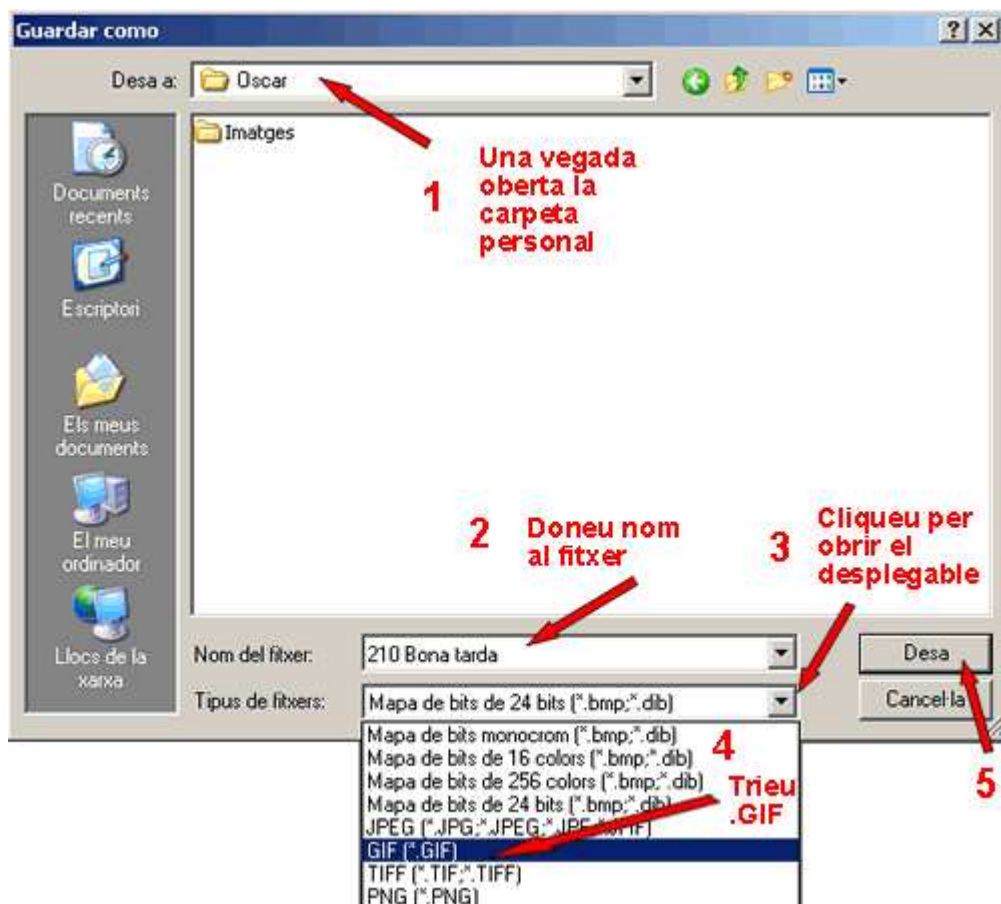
Guardar como

?| X

Desa a: Oscar

Imatges

1 Una vegada oberta la carpeta personal

Documents recents

Escriptori

Els meus documents

El meu ordinador

Llocs de la xarxa

2 Doneu nom al fitxer

3 Cliqueu per obrir el desplegable

Nom del fitxer: 210 Bona tarda

Tipus de fitxers: Mapa de bits de 24 bits (*.bmp;*.dib)

Desa

Cancel·la

Mapa de bits monocrom (*.bmp;*.dib)
Mapa de bits de 16 colors (*.bmp;*.dib)
Mapa de bits de 256 colors (*.bmp;*.dib)
Mapa de bits de 24 bits (*.bmp;*.dib)
JPEG (*.JPG;*.JPEG;*.JPE;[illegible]
GIF (*.GIF)
TIFF (*.TIF;*.TIFF)
PNG (*.PNG)

4 Trieu .GIF

5